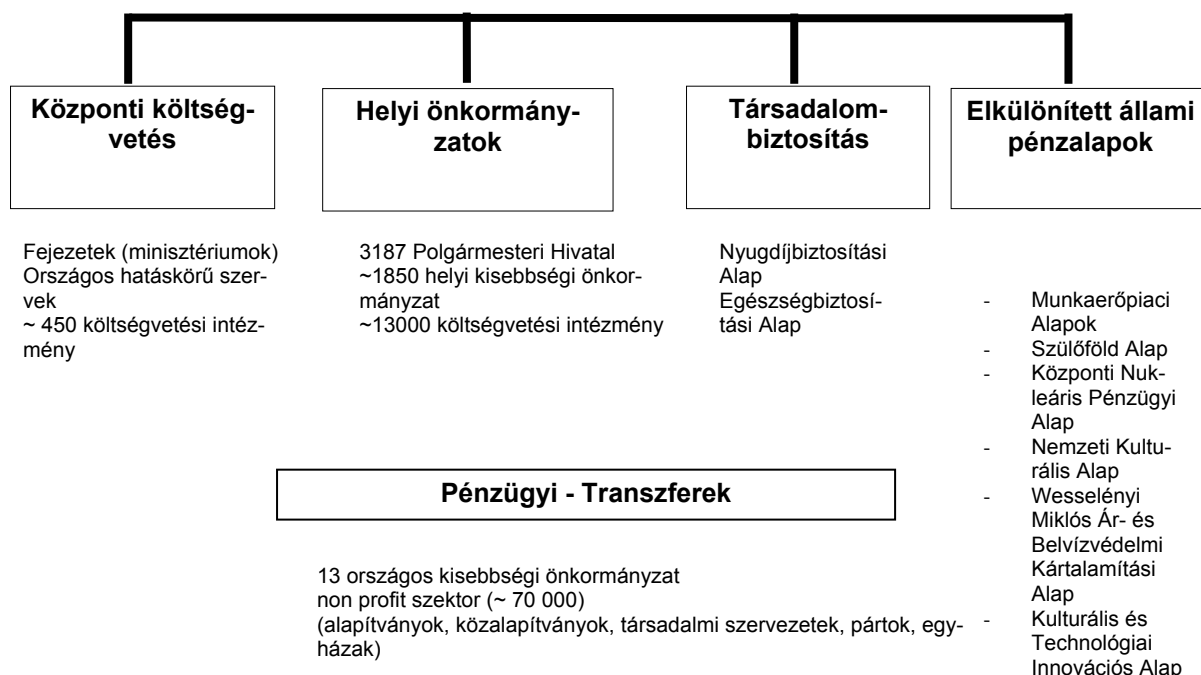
**Központi költségvetés**

**Helyi önkormányzatok**

**Társadalombiztosítás**

**Elkülönített állami pénzalapok**

Fejezetek (minisztériumok)
Országos hatáskörű szervek
~ 450 költségvetési intézmény

3187 Polgármesteri Hivatal
~1850 helyi kisebbségi önkormányzat
~13000 költségvetési intézmény

Nyugdíjbiztosítási Alap
Egészségbiztosítási Alap

- Munkaerőpiaci Alapok
- Szülőföld Alap
- Központi Nukleáris Pénzügyi Alap
- Nemzeti Kulturális Alap
- Wesselényi Miklós Ár- és Belvízvédelmi Kártalamítási Alap
- Kulturális és Technológiai Innovációs Alap

**Pénzügyi - Transzferek**

13 országos kisebbségi önkormányzat
non profit szektor (~ 70 000)
(alapítványok, közalapítványok, társadalmi szervezetek, pártok, egyházak)